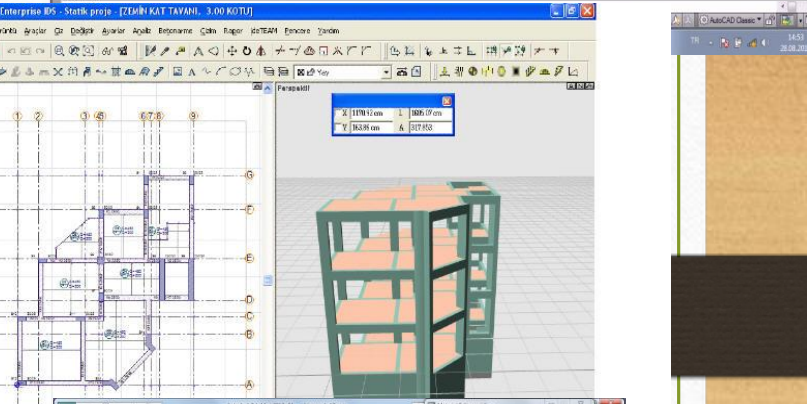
Enterprise IDS - Statik proje - [ZEMİN KAT TAVANI, 3.00 KOTU]

örüntü Araçlar Çiz Değiştir Ayarlar Analiz Betonarme Çelik Rapor ideTEAM Pencere Yardım

Kiriş

Perspektif

X 1170.92 cm L 1005.19 cm
Y 163.88 cm A 317.653

1 2 3 4 5 6 7 8 9

G F E D C B A

AutoCAD Classic

TR

14:53
28.08.20